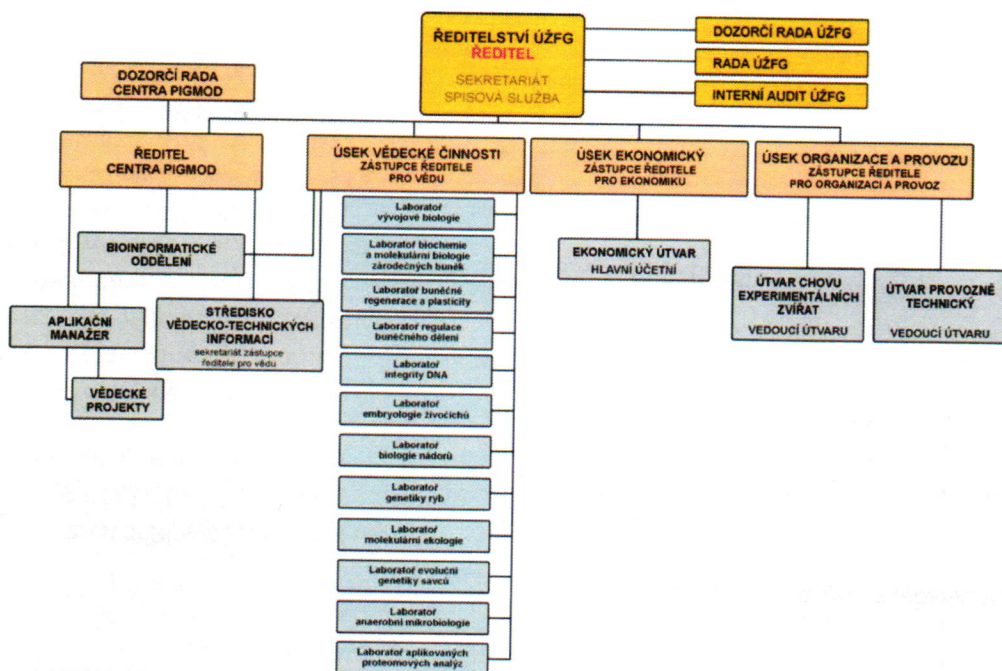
ŘEDITELSTVÍ ÚŽFG
ŘEDITEL
SEKRETARIÁT
SPISOVÁ SLUŽBA

DOZORČÍ RADA ÚŽFG

RADA ÚŽFG

INTERNÍ AUDIT ÚŽFG

DOZORČÍ RADA CENTRA PIGMOD

ŘEDITEL CENTRA PIGMOD

BIOINFORMATICKÉ ODDĚLENÍ

APLIKAČNÍ MANAŽER

VĚDECKÉ PROJEKTY

STŘEDISKO VĚDECKO-TECHNICKÝCH INFORMACÍ
sekretariát zástupce ředitele pro vědu

ÚSEK VĚDECKÉ ČINNOSTI
ZÁSTUPCE ŘEDITELE PRO VĚDU

Laboratoř vývojové biologie

Laboratoř biochemie a molekulární biologie zárodečných buněk

Laboratoř buněčné regenerace a plasticity

Laboratoř regulace buněčného dělení

Laboratoř integrity DNA

Laboratoř embryologie živočichů

Laboratoř biologie nádorů

Laboratoř genetiky ryb

Laboratoř molekulární ekologie

Laboratoř evoluční genetiky savců

Laboratoř anaerobní mikrobiologie

Laboratoř aplikovaných proteomových analýz

ÚSEK EKONOMICKÝ
ZÁSTUPCE ŘEDITELE PRO EKONOMIKU

EKONOMICKÝ ÚTVAR
HLAVNÍ ÚČETNÍ

ÚSEK ORGANIZACE A PROVOZU
ZÁSTUPCE ŘEDITELE PRO ORGANIZACI A PROVOZ

ÚTVAR CHOVU EXPERIMENTÁLNÍCH ZVÍŘAT
VEDOUCÍ ÚTVARU

ÚTVAR PROVOZNĚ TECHNICKÝ
VEDOUCÍ ÚTVARU